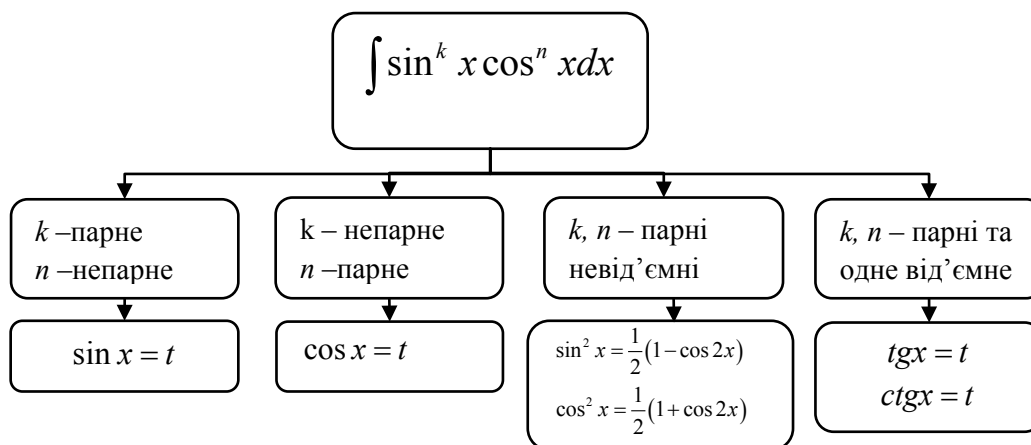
$\int \sin^k x \cos^n x dx$

$k$ –парне
$n$ –непарне

$\sin x = t$

k – непарне
$n$ –парне

$\cos x = t$

$k$, $n$ – парні невід’ємні

$\sin^2 x = \frac{1}{2}(1 - \cos 2x)$
$\cos^2 x = \frac{1}{2}(1 + \cos 2x)$

$k$, $n$ – парні та одне від’ємне

$tgx = t$
$ctgx = t$